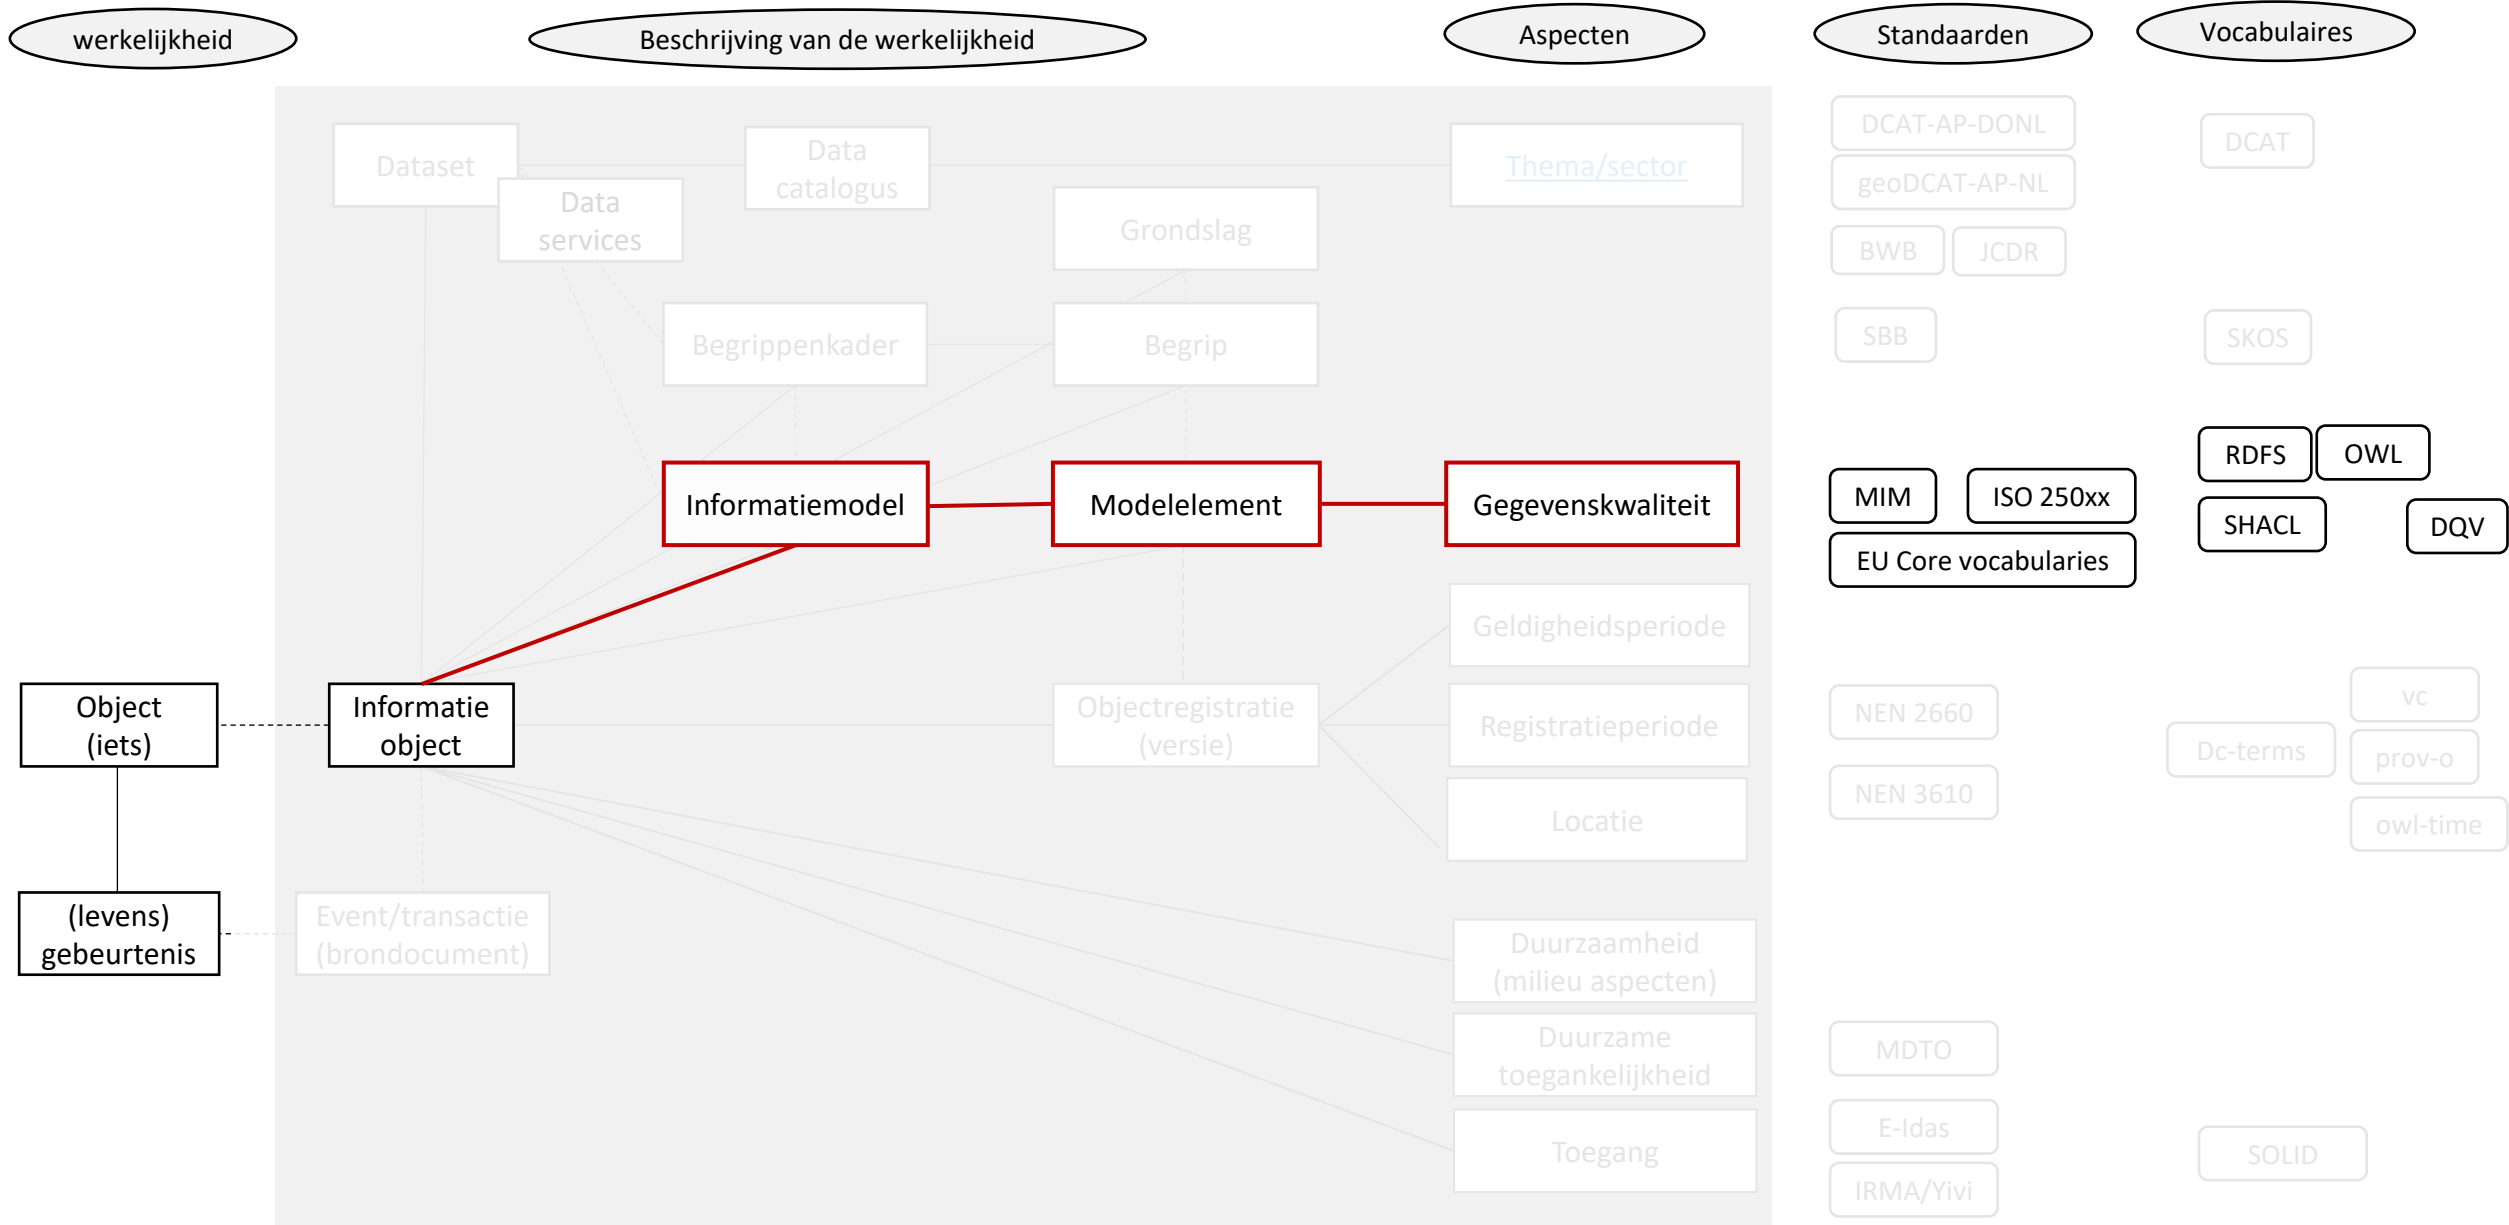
werkelijkheid

Beschrijving van de werkelijkheid

Aspecten

Standaarden

Vocabulaires

Dataset

Data services

Data catalogus

Thema/sector

DCAT-AP-DONL

geoDCAT-AP-NL

DCAT

Grondslag

BWB

JCDR

Begrippenkader

Begrip

SBB

SKOS

Informatiemodel

Modelelement

Gegevenskwaliteit

MIM

ISO 250xx

EU Core vocabularies

RDFS

OWL

SHACL

DQV

Geldigheidsperiode

Object (iets)

Informatie object

Objectregistratie (versie)

Registratieperiode

NEN 2660

NEN 3610

Dc-terms

vc

prov-o

owl-time

Locatie

(levens) gebeurtenis

Event/transactie (brondocument)

Duurzaamheid (milieu aspecten)

Duurzame toegankelijkheid

MDTO

Toegang

E-Idas

IRMA/Yivi

SOLID